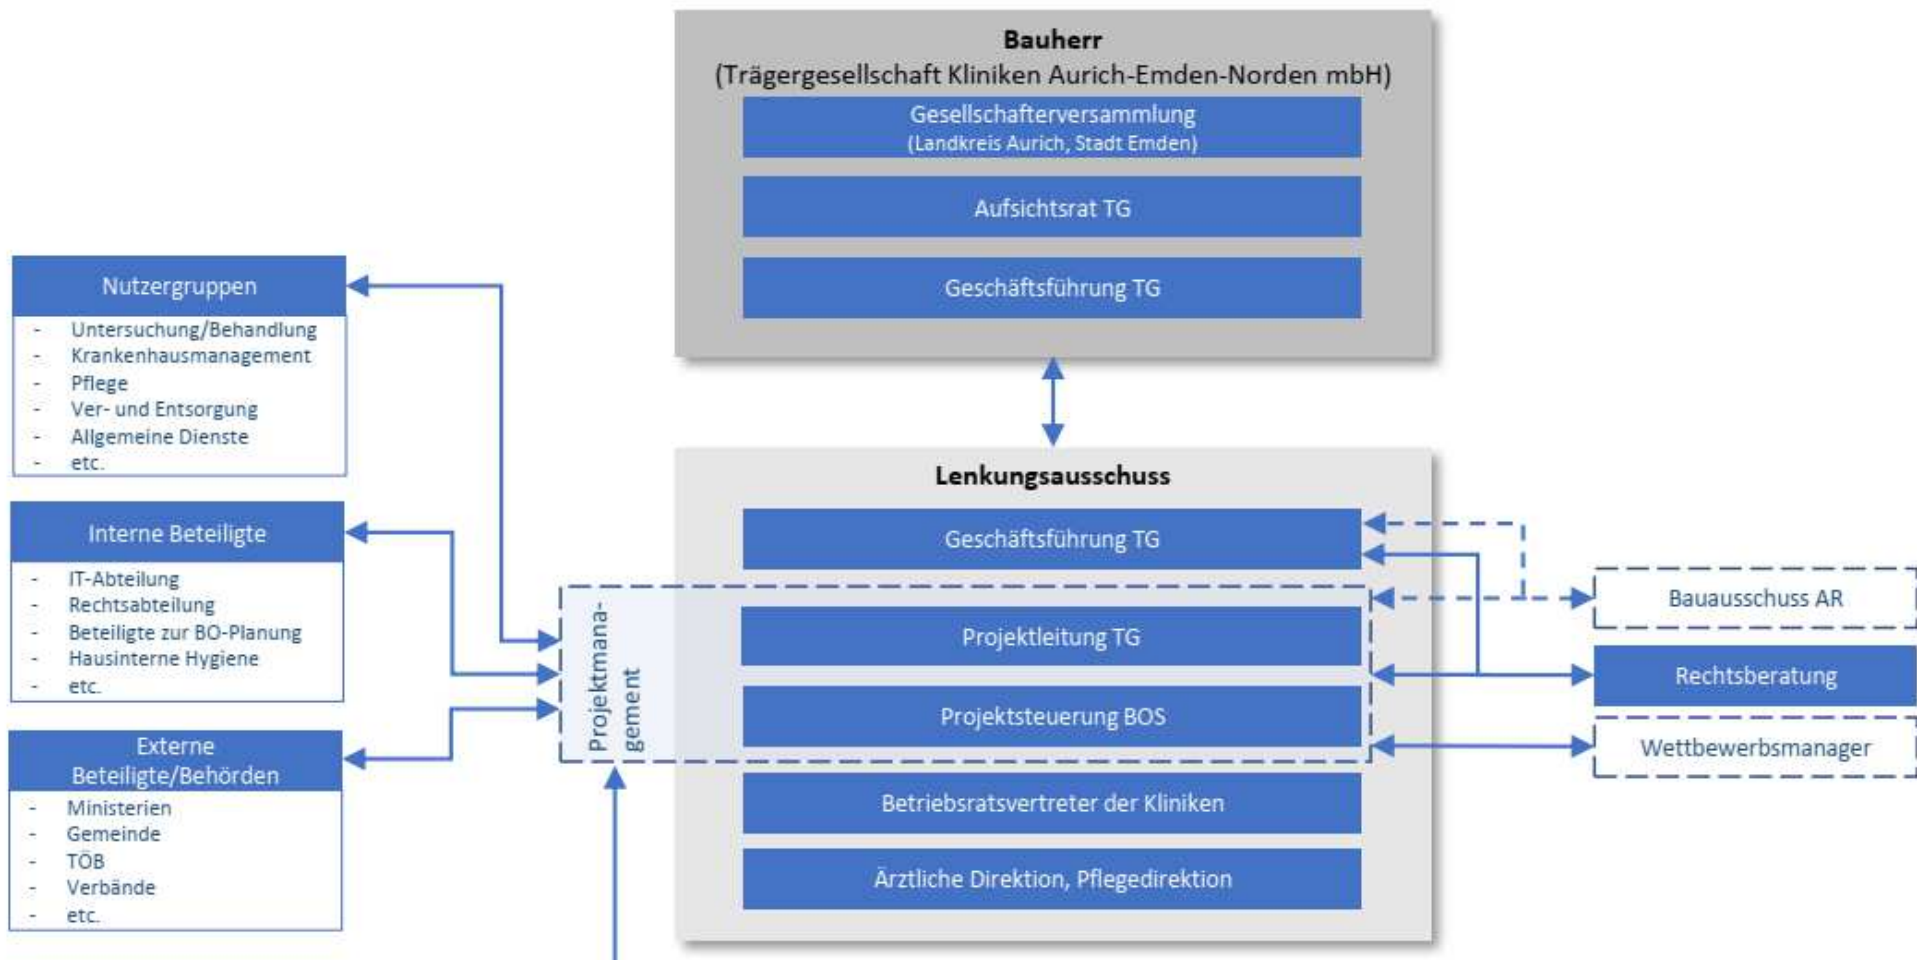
Bauherr
(Trägergesellschaft Kliniken Aurich-Emden-Norden mbH)

Gesellschafterversammlung
(Landkreis Aurich, Stadt Emden)

Aufsichtsrat TG

Geschäftsführung TG

Nutzergruppen
- Untersuchung/Behandlung
- Krankenhausmanagement
- Pflege
- Ver- und Entsorgung
- Allgemeine Dienste
- etc.

Interne Beteiligte
- IT-Abteilung
- Rechtsabteilung
- Beteiligte zur BO-Planung
- Hausinterne Hygiene
- etc.

Externe Beteiligte/Behörden
- Ministerien
- Gemeinde
- TÖB
- Verbände
- etc.

Lenkungsausschuss

Geschäftsführung TG

Projektmanagement

Projektleitung TG

Projektsteuerung BOS

Betriebsratsvertreter der Kliniken

Ärztliche Direktion, Pflegedirektion

Bauausschuss AR

Rechtsberatung

Wettbewerbsmanager